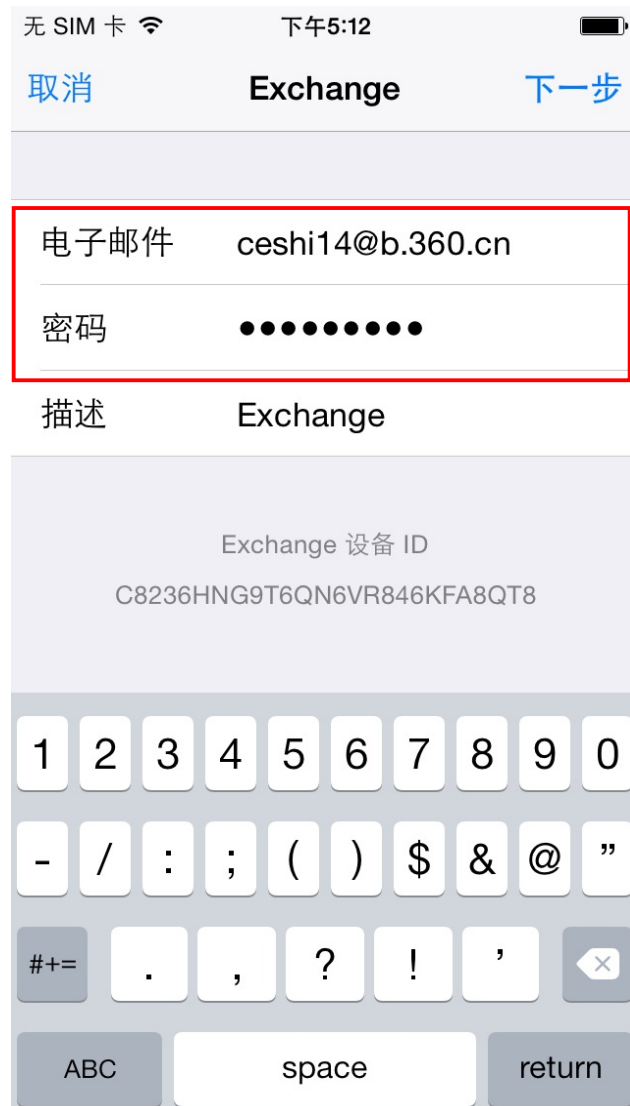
无 SIM 卡 下午5:12

取消 Exchange 下一步

电子邮件 ceshi14@b.360.cn

密码 ●●●●●●●●●●

描述 Exchange

Exchange 设备 ID

C8236HNG9T6QN6VR846KFA8QT8

1 2 3 4 5 6 7 8 9 0

- / : ; ( ) $ & @ ”

#+= . , ? ! ’

ABC space return